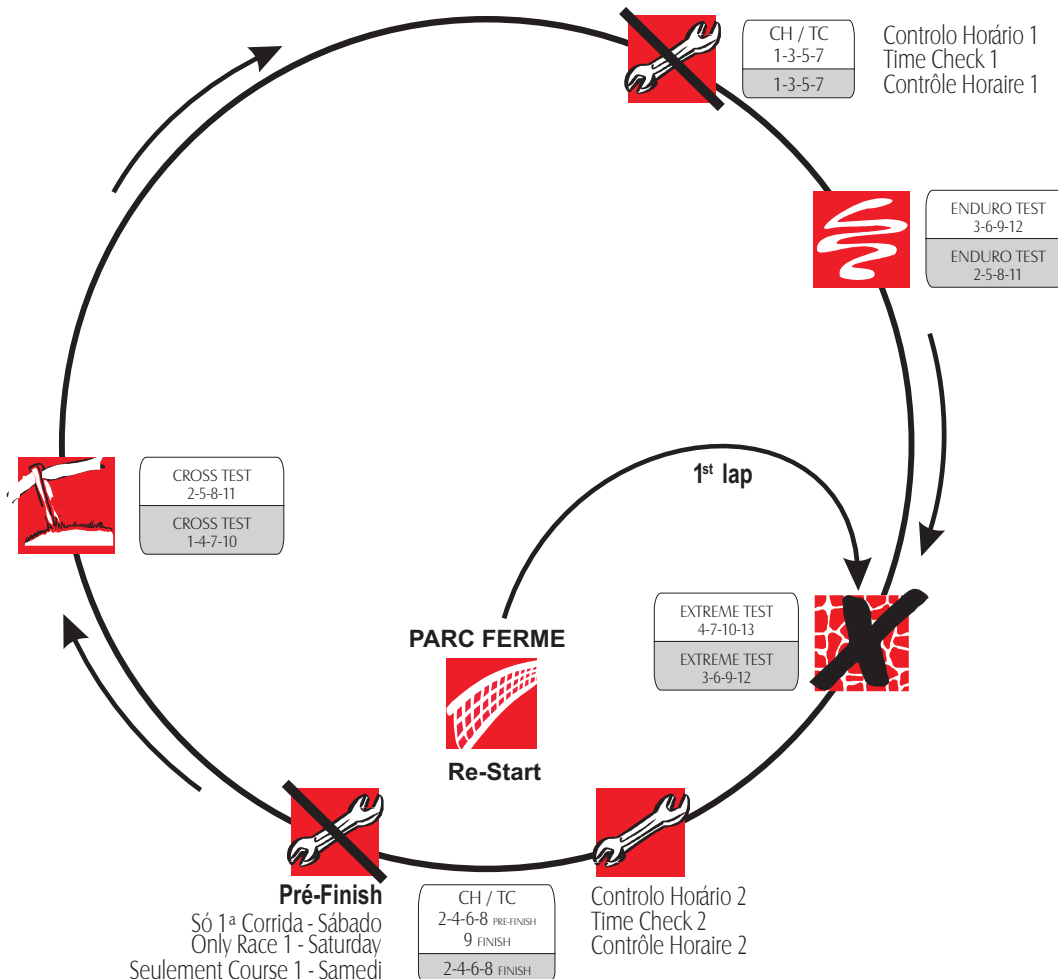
CH / TC
1-3-5-7
1-3-5-7

Controlo Horário 1
Time Check 1
Contrôle Horaire 1

ENDURO TEST
3-6-9-12
ENDURO TEST
2-5-8-11

$1^{st}$ lap

CROSS TEST
2-5-8-11
CROSS TEST
1-4-7-10

EXTREME TEST
4-7-10-13
EXTREME TEST
3-6-9-12

PARC FERME

Re-Start

Pré-Finish
Só 1ª Corrida - Sábado
Only Race 1 - Saturday
Seulement Course 1 - Samedi

CH / TC
2-4-6-8 PRE-FINISH
9 FINISH
2-4-6-8 FINISH

Controlo Horário 2
Time Check 2
Contrôle Horaire 2